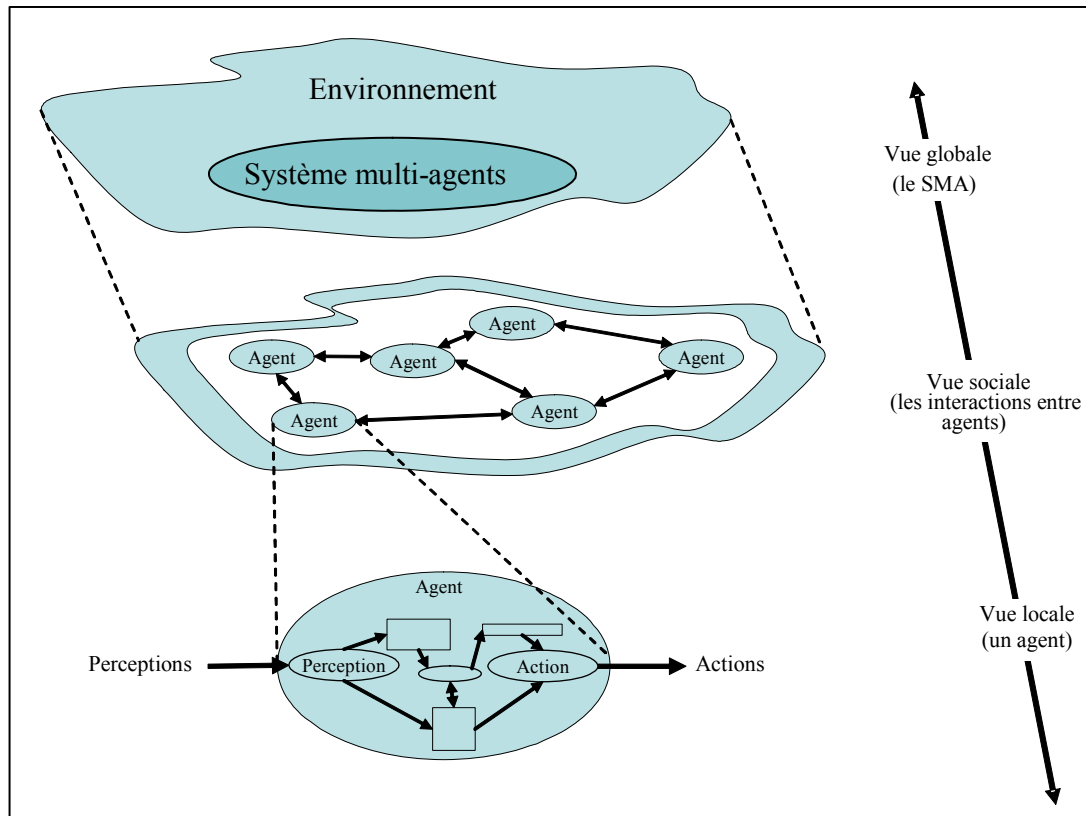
Environnement

Système multi-agents

Vue globale
(le SMA)

Agent
Agent
Agent
Agent
Agent
Agent

Vue sociale
(les interactions entre agents)

Agent

Perceptions
Perception
Action
Actions

Vue locale
(un agent)